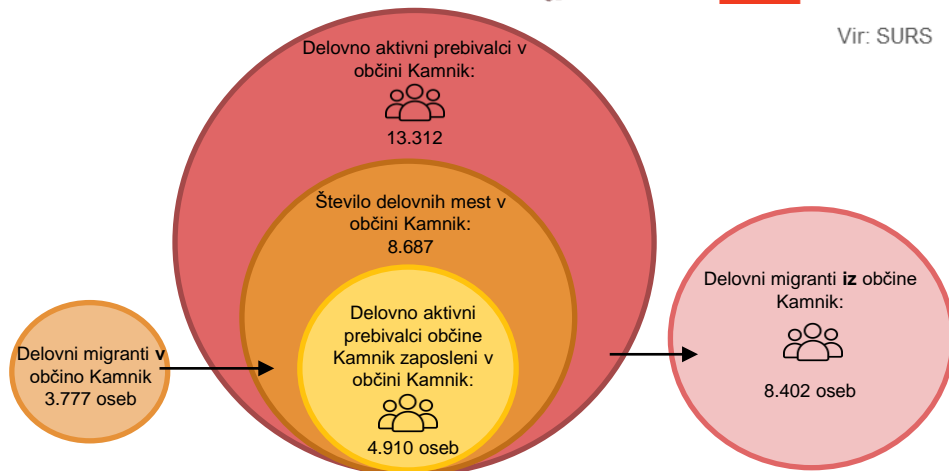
Vir: SURS

Delovno aktivni prebivalci v občini Kamnik:
13.312

Število delovnih mest v občini Kamnik:
8.687

Delovno aktivni prebivalci občine Kamnik zaposleni v občini Kamnik:
4.910 oseb

Delovni migranti **v** občino Kamnik
3.777 oseb

Delovni migranti **iz** občine Kamnik:
8.402 oseb